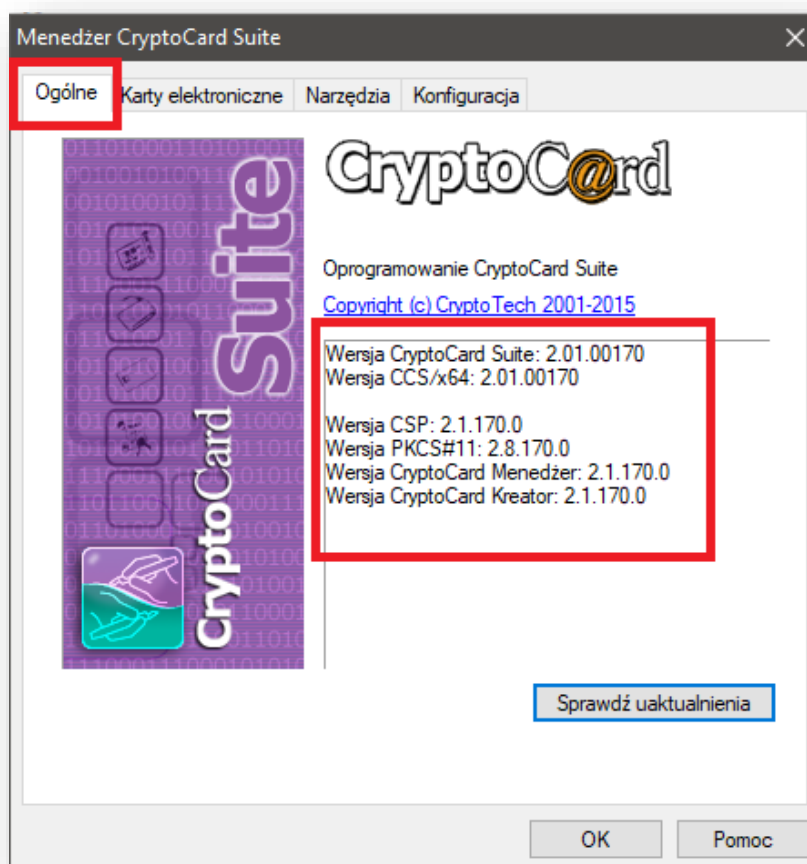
Menedżer CryptoCard Suite

Ogólne
Karty elektroniczne
Narzędzia
Konfiguracja

CryptoCard Suite

CryptoC@rd

Oprogramowanie CryptoCard Suite

Copyright (c) CryptoTech 2001-2015

Wersja CryptoCard Suite: 2.01.00170
Wersja CCS/x64: 2.01.00170

Wersja CSP: 2.1.170.0
Wersja PKCS#11: 2.8.170.0
Wersja CryptoCard Menedżer: 2.1.170.0
Wersja CryptoCard Kreator: 2.1.170.0

Sprawdź uaktualnienia

OK
Pomoc